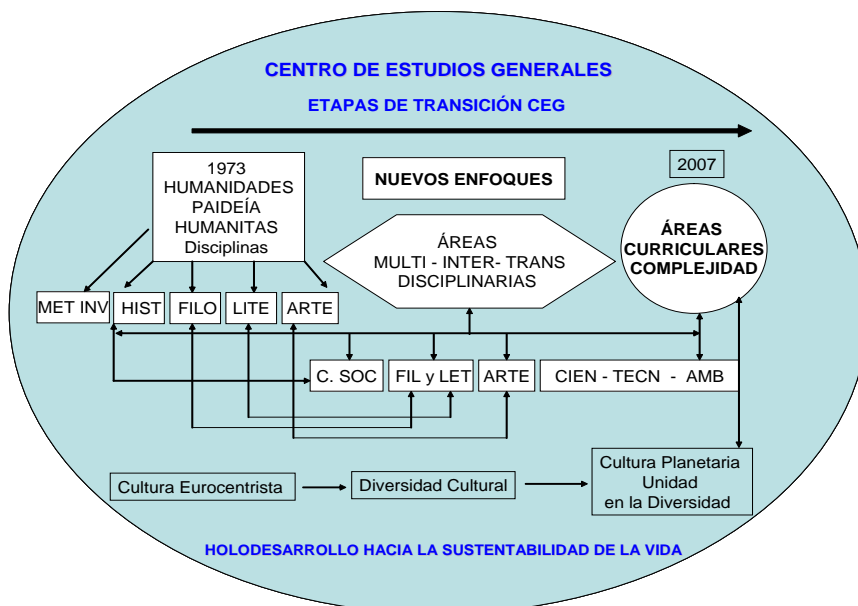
CENTRO DE ESTUDIOS GENERALES

ETAPAS DE TRANSICIÓN CEG

1973
HUMANIDADES
PAIDEÍA
HUMANITAS
Disciplinas

NUEVOS ENFOQUES

2007

ÁREAS
CURRICULARES
COMPLEJIDAD

ÁREAS
MULTI - INTER- TRANS
DISCIPLINARIAS

MET INV
HIST
FILO
LITE
ARTE

C. SOC
FIL y LET
ARTE
CIEN - TECN - AMB

Cultura Eurocentrista
Diversidad Cultural
Cultura Planetaria
Unidad
en la Diversidad

HOLODESARROLLO HACIA LA SUSTENTABILIDAD DE LA VIDA